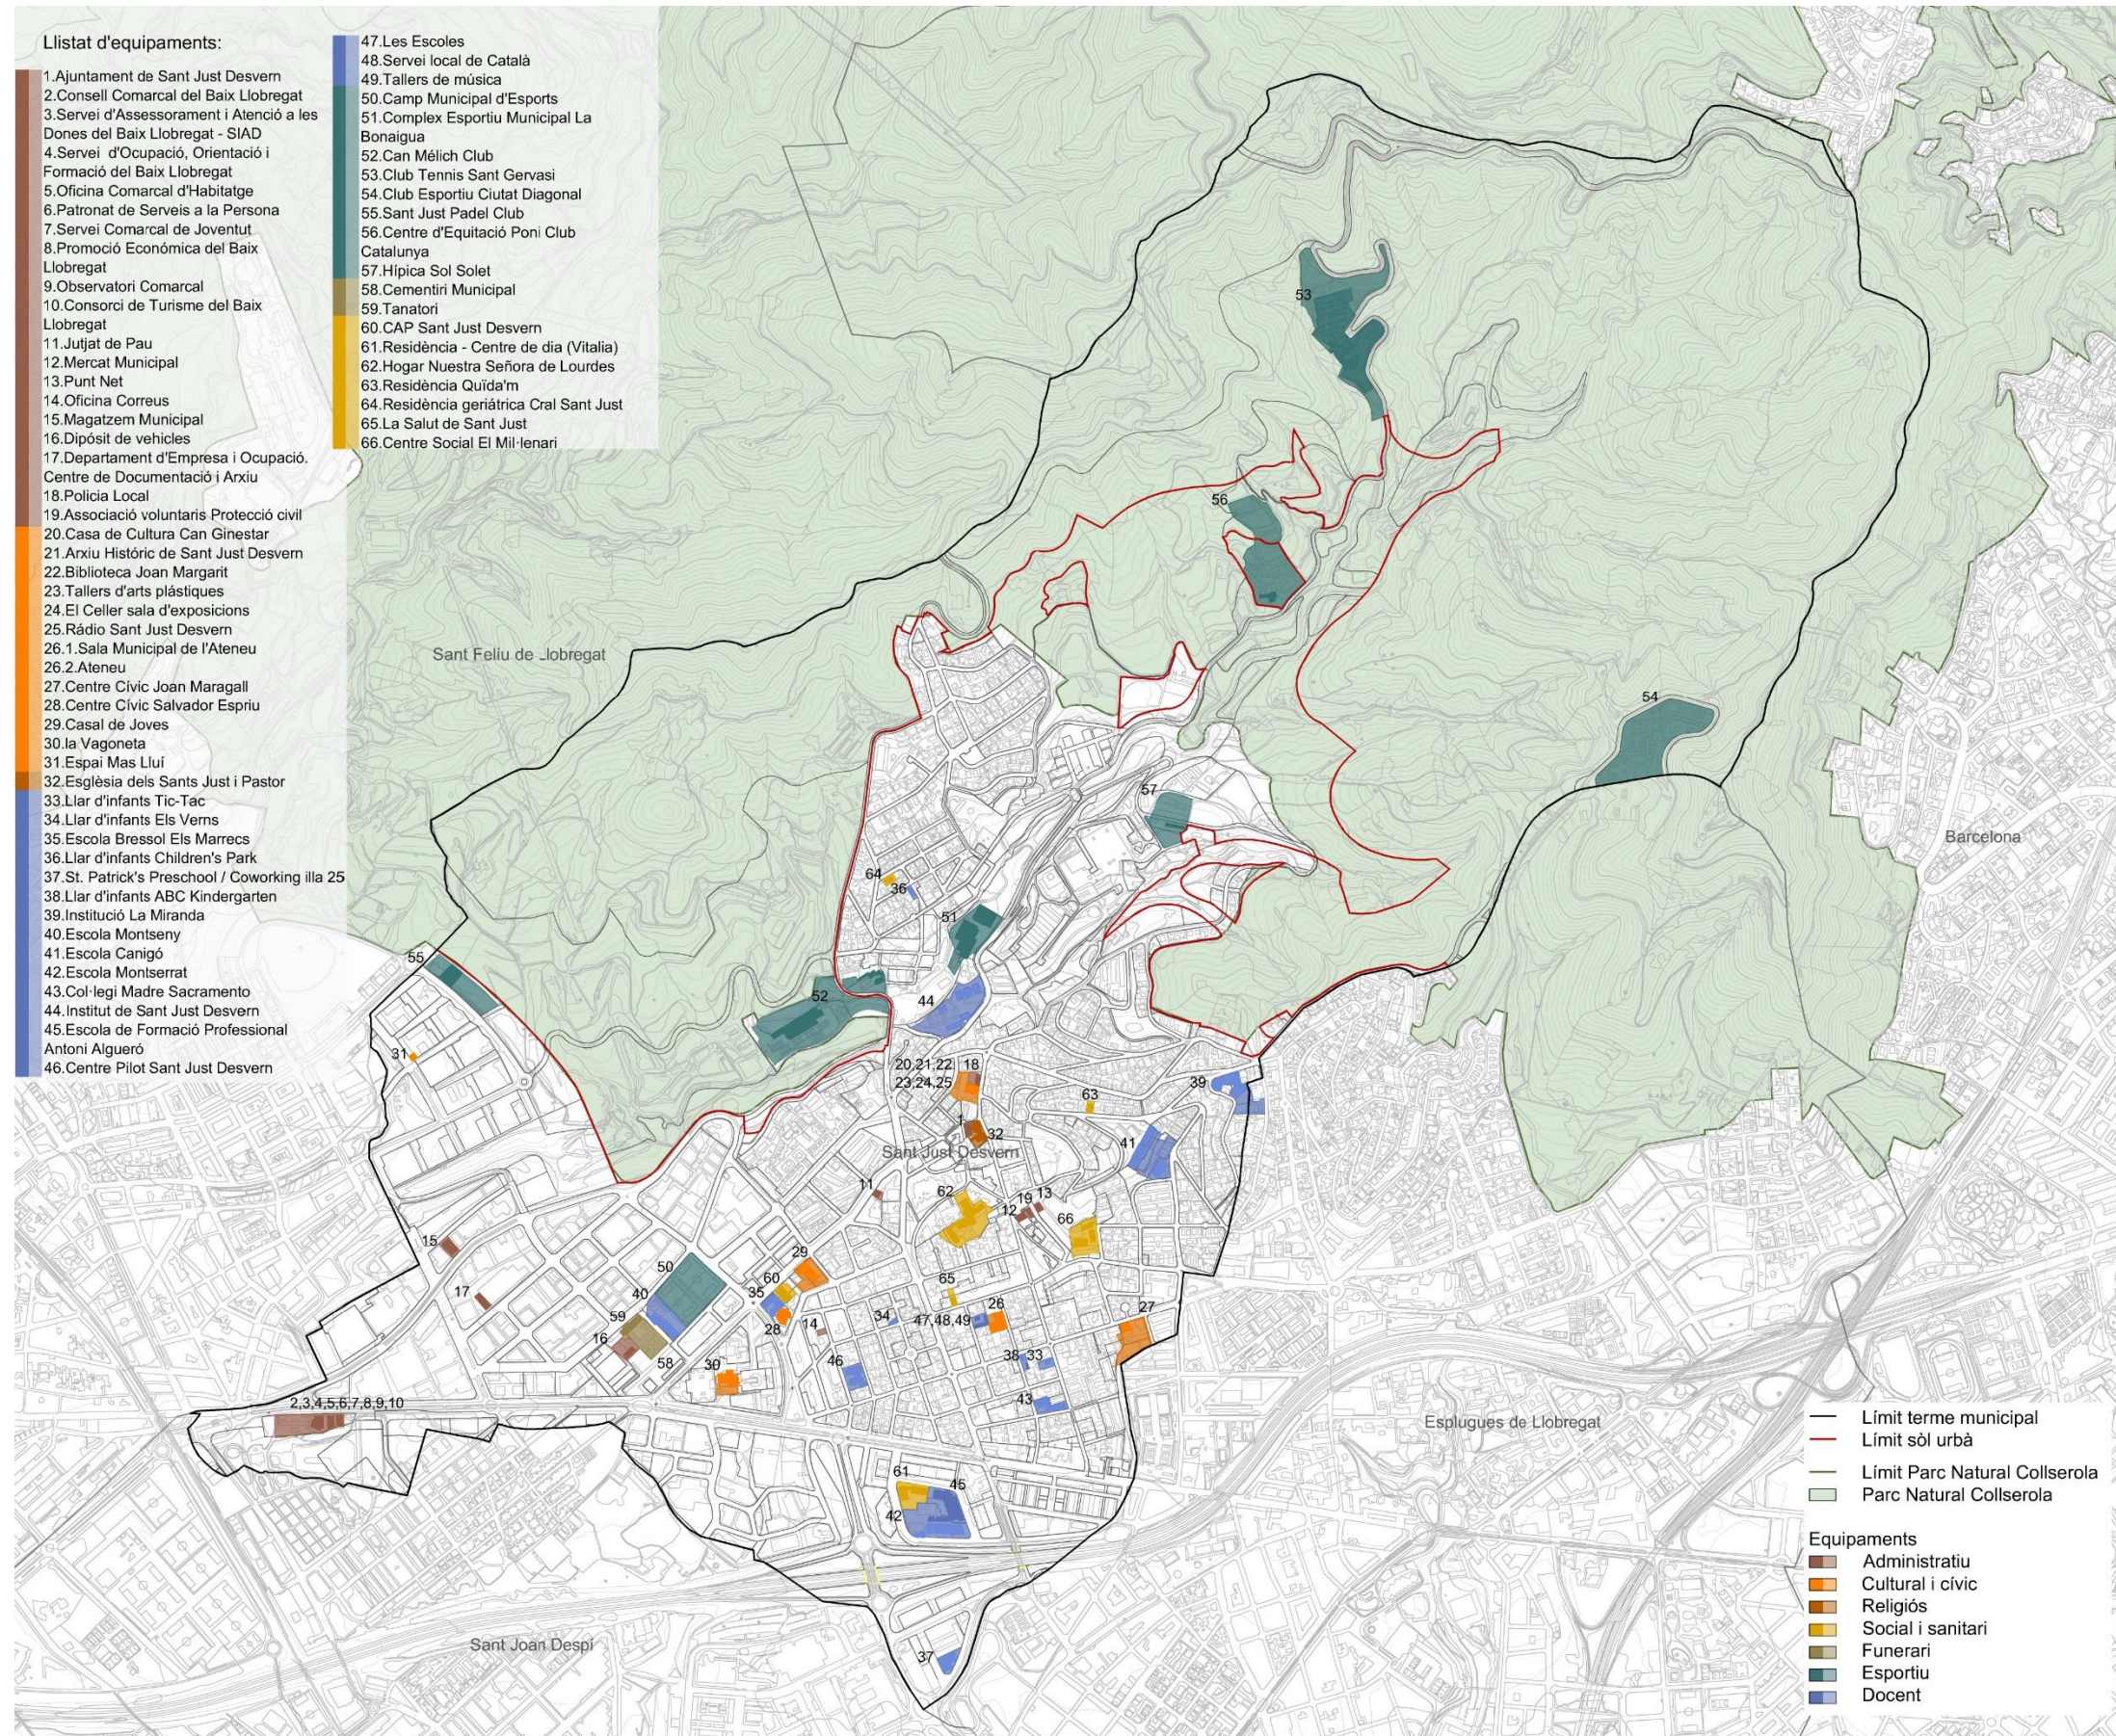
Llistat d'equipaments:

1.Ajuntament de Sant Just Desvern
2.Consell Comarcal del Baix Llobregat
3.Servei d'Assessorament i Atenció a les Dones del Baix Llobregat - SIAD
4.Servei d'Ocupació, Orientació i Formació del Baix Llobregat
5.Oficina Comarcal d'Habitatge
6.Patronat de Serveis a la Persona
7.Servei Comarcal de Joventut
8.Promoció Econòmica del Baix Llobregat
9.Observatori Comarcal
10.Consorci de Turisme del Baix Llobregat
11.Jutjat de Pau
12.Mercat Municipal
13.Punt Net
14.Oficina Correus
15.Magatzem Municipal
16.Dipòsit de vehicles
17.Departament d'Empresa i Ocupació. Centre de Documentació i Arxiu
18.Policia Local
19.Associació voluntaris Protecció civil
20.Casa de Cultura Can Ginestar
21.Arxiu Històric de Sant Just Desvern
22.Biblioteca Joan Margarit
23.Tallers d'arts plàstiques
24.El Celler sala d'exposicions
25.Ràdio Sant Just Desvern
26.1.Sala Municipal de l'Ateneu
26.2.Ateneu
27.Centre Cívic Joan Maragall
28.Centre Cívic Salvador Espriu
29.Casal de Joves
30.la Vagoneta
31.Espai Mas Lluí
32.Església dels Sants Just i Pastor
33.Llar d'infants Tic-Tac
34.Llar d'infants Els Verns
35.Escola Bressol Els Marrecs
36.Llar d'infants Children's Park
37.St. Patrick's Preschool / Coworking illa 25
38.Llar d'infants ABC Kindergarten
39.Institució La Miranda
40.Escola Montseny
41.Escola Canigó
42.Escola Montserrat
43.Col·legi Madre Sacramento
44.Institut de Sant Just Desvern
45.Escola de Formació Professional Antoni Algueró
46.Centre Pilot Sant Just Desvern
47.Les Escoles
48.Servei local de Català
49.Tallers de música
50.Camp Municipal d'Esports
51.Complex Esportiu Municipal La Bonaigua
52.Can Mèlich Club
53.Club Tennis Sant Gervasi
54.Club Esportiu Ciutat Diagonal
55.Sant Just Padel Club
56.Centre d'Equitació Poni Club Catalunya
57.Hípica Sol Solet
58.Cementiri Municipal
59.Tanatori
60.CAP Sant Just Desvern
61.Residència - Centre de dia (Vitalia)
62.Hogar Nuestra Señora de Lourdes
63.Residència Quida'm
64.Residència geriàtrica Cral Sant Just
65.La Salut de Sant Just
66.Centre Social El Mil·lenari

53
56
54
57
64
36
51
52
44
55
31
20,21,22
23,24,25
18
32
63
39
41
Sant Just Desvern
11
62
12
19
13
66
15
17
50
29
40
35
60
65
26
27
59
16
28
14
34
47,48,49
58
30
46
38
33
43
2,3,4,5,6,7,8,9,10
61
45
42
37

Sant Feliu de Llobregat
Barcelona
Esplugues de Llobregat
Sant Joan Despí

Límit terme municipal
Límit sòl urbà
Límit Parc Natural Collserola
Parc Natural Collserola

Equipaments
Administratiu
Cultural i cívic
Religiós
Social i sanitari
Funerari
Esportiu
Docent